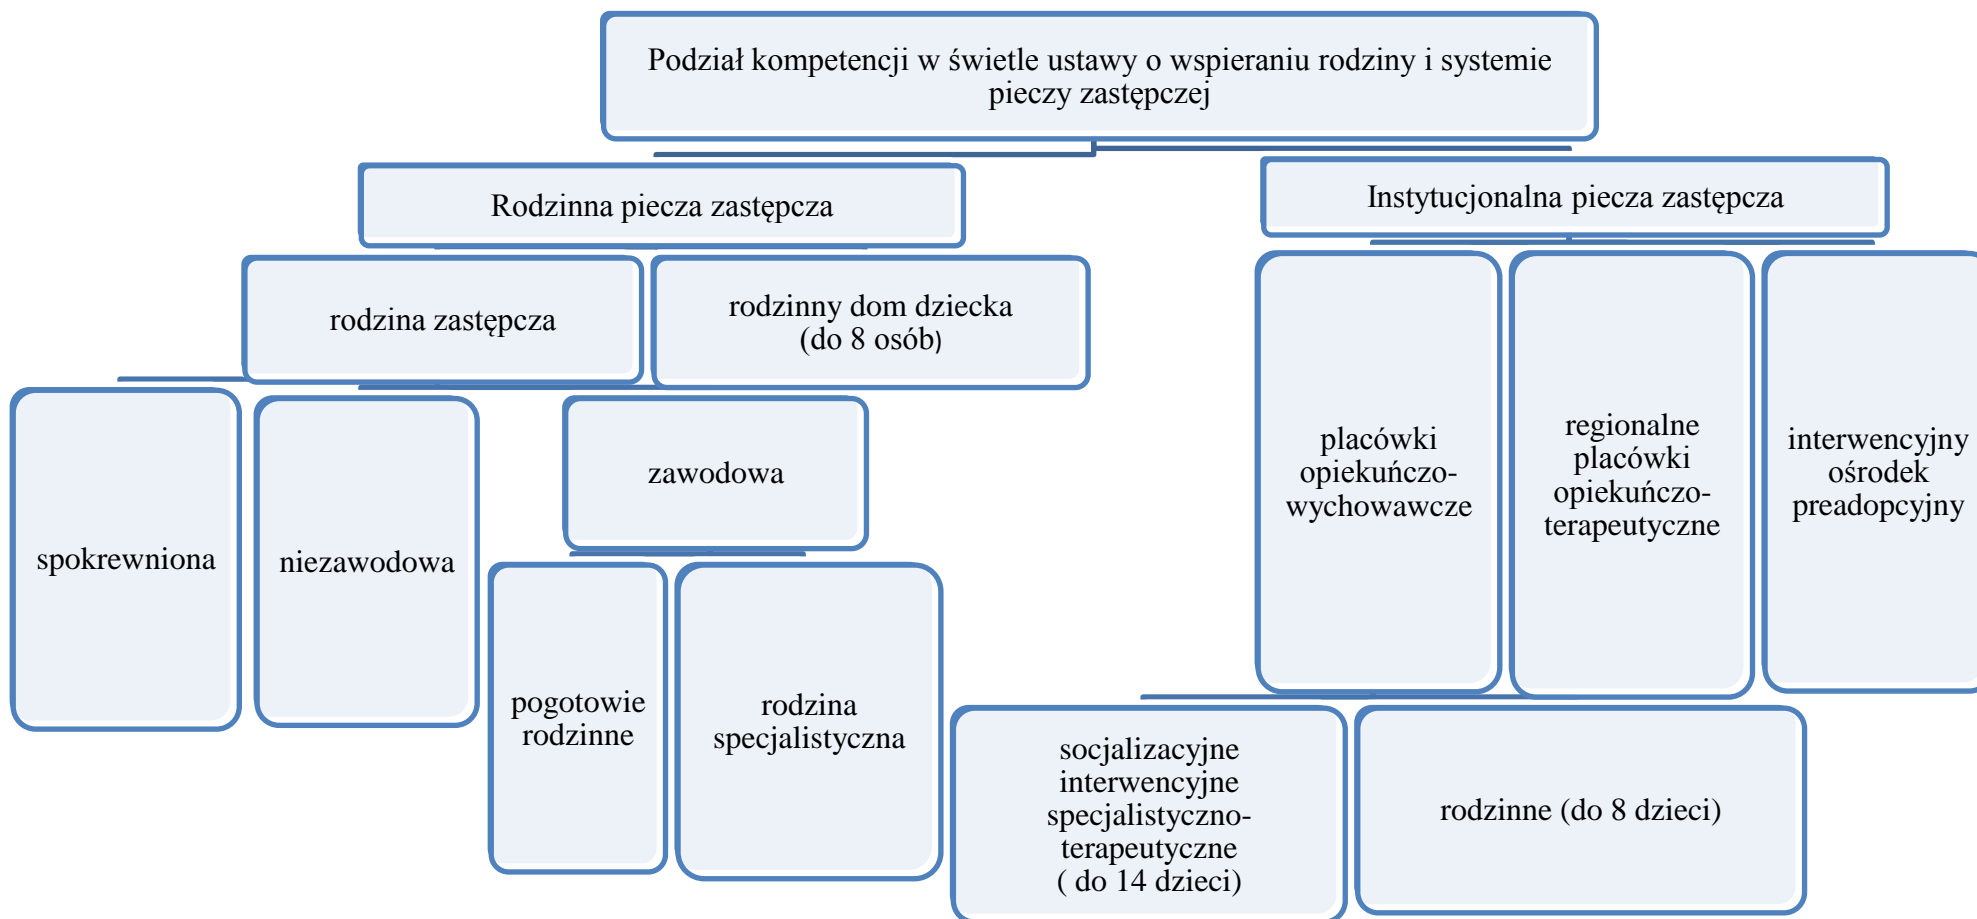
Podział kompetencji w świetle ustawy o wspieraniu rodziny i systemie pieczy zastępczej

Rodzinna piecza zastępcza

Instytucjonalna piecza zastępcza

rodzina zastępcza

rodzinny dom dziecka (do 8 osób)

placówki opiekuńczo-wychowawcze

regionalne placówki opiekuńczo-terapeutyczne

interwencyjny ośrodek preadopcyjny

spokrewniona

niezawodowa

zawodowa

pogotowie rodzinne

rodzina specjalistyczna

socjalizacyjne interwencyjne specjalistyczno-terapeutyczne ( do 14 dzieci)

rodzinne (do 8 dzieci)